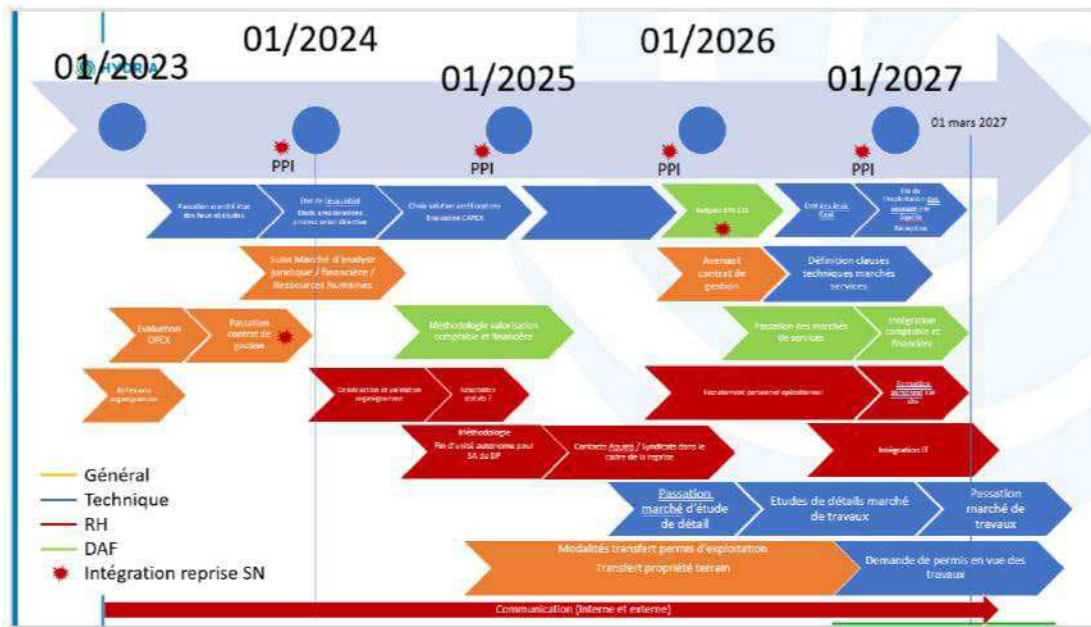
01/2023

01/2024

01/2025

01/2026

01/2027

01 mars 2027

PPI

PPI

PPI

PPI

Passation marché état des lieux et études

Etat de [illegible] Etude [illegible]

Choix solution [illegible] Evaluation CAPEX

Budgets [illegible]

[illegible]

Fin de l'exploitation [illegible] Réception

Suivi Marché d'analyse juridique / financière / Ressources humaines

Avenant contrat de gestion

Définition clauses techniques marchés services

Evaluation OPEX

Passation contrat de gestion

Méthodologie valorisation comptable et financière

Passation des marchés de services

Intégration comptable et financière

Réflexions organisation

Elaboration et validation organigramme

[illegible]

Recrutement personnel opérationnel

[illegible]

Méthodologie Fin d'unité autonome pour SA du DP

Contacts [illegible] / Syndicats dans le cadre de la reprise

Intégration IT

Général

Technique

RH

DAF

Intégration reprise SN

Passation marché d'étude de détail

Etudes de détails marché de travaux

Passation marché de travaux

Modalités transfert permis d'exploitation Transfert propriété terrain

Demande de permis en vue des travaux

Communication (interne et externe)